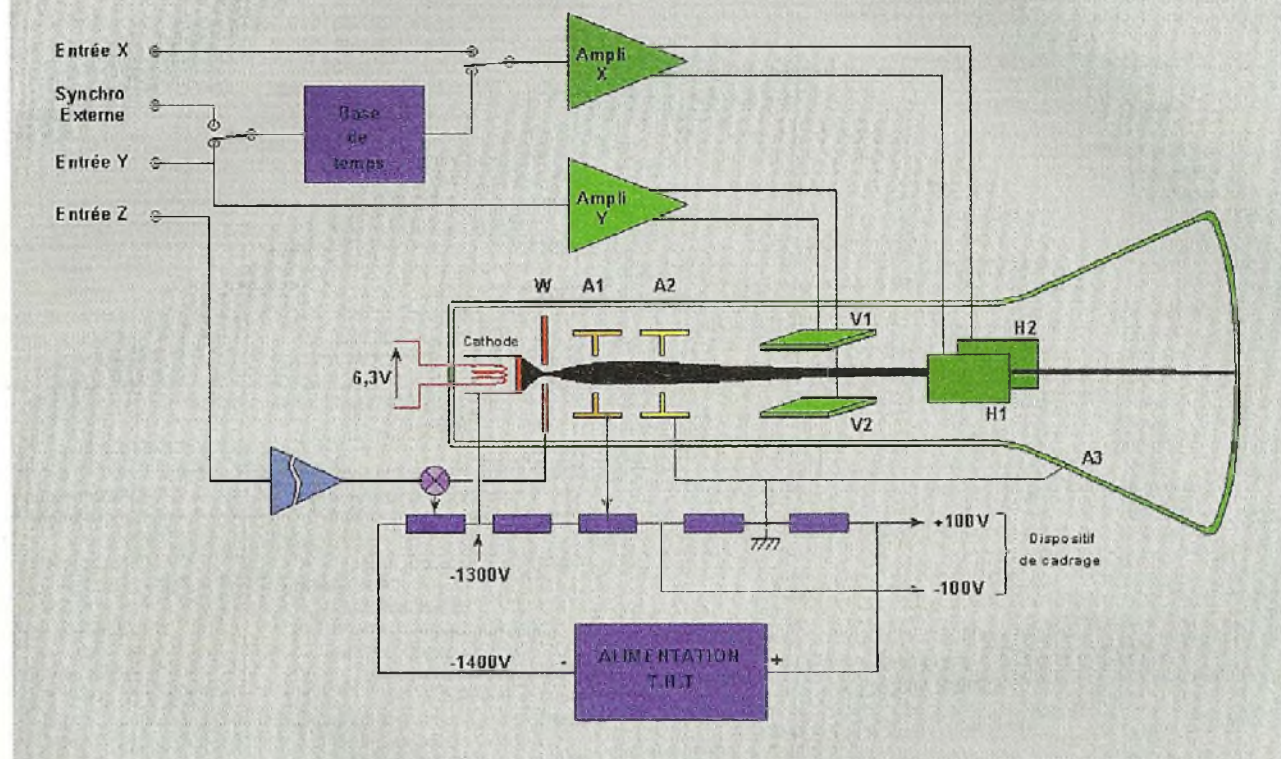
Entrée X

Synchro Externe

Entrée Y

Entrée Z

Base de temps

Ampli X

Ampli Y

W

A1

A2

Cathode

6,3V

V1

V2

H2

H1

A3

+100V

-100V

Dispositif de cadrage

-1300V

-1400V

-

ALIMENTATION T.H.T

+